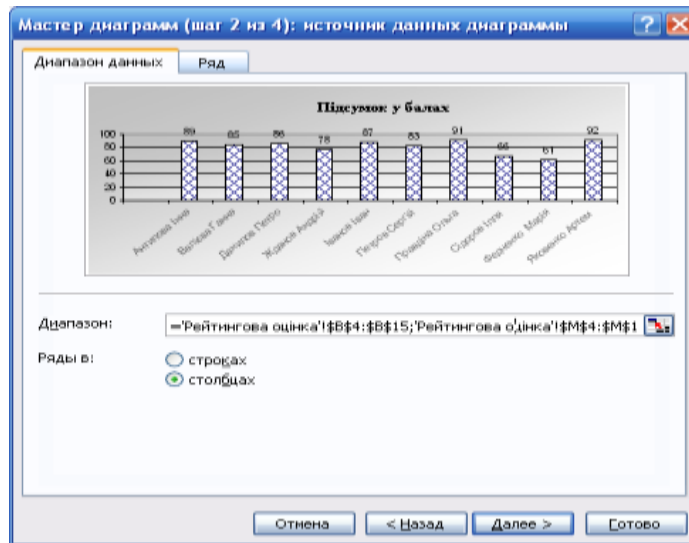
Мастер диаграмм (шаг 2 из 4): источник данных диаграммы

Диапазон данных | Ряд

Підсумок у балах

100
80
60
40
20
0

89 85 86 78 87 83 91 66 61 92

Антипова Інна
Вапрова Ганна
Данилов Петро
Жданов Андрій
Іванов Іван
Петров Сергій
Правдіна Ольга
Сидоров Ілля
Федченко Марія
Яковенко Артем

Диапазон: ='Рейтингова оцінка'!$B$4:$B$15;'Рейтингова оцінка'!$M$4:$M$1

Ряды в: строках
столбцах

Отмена | < Назад | Далее > | Готово